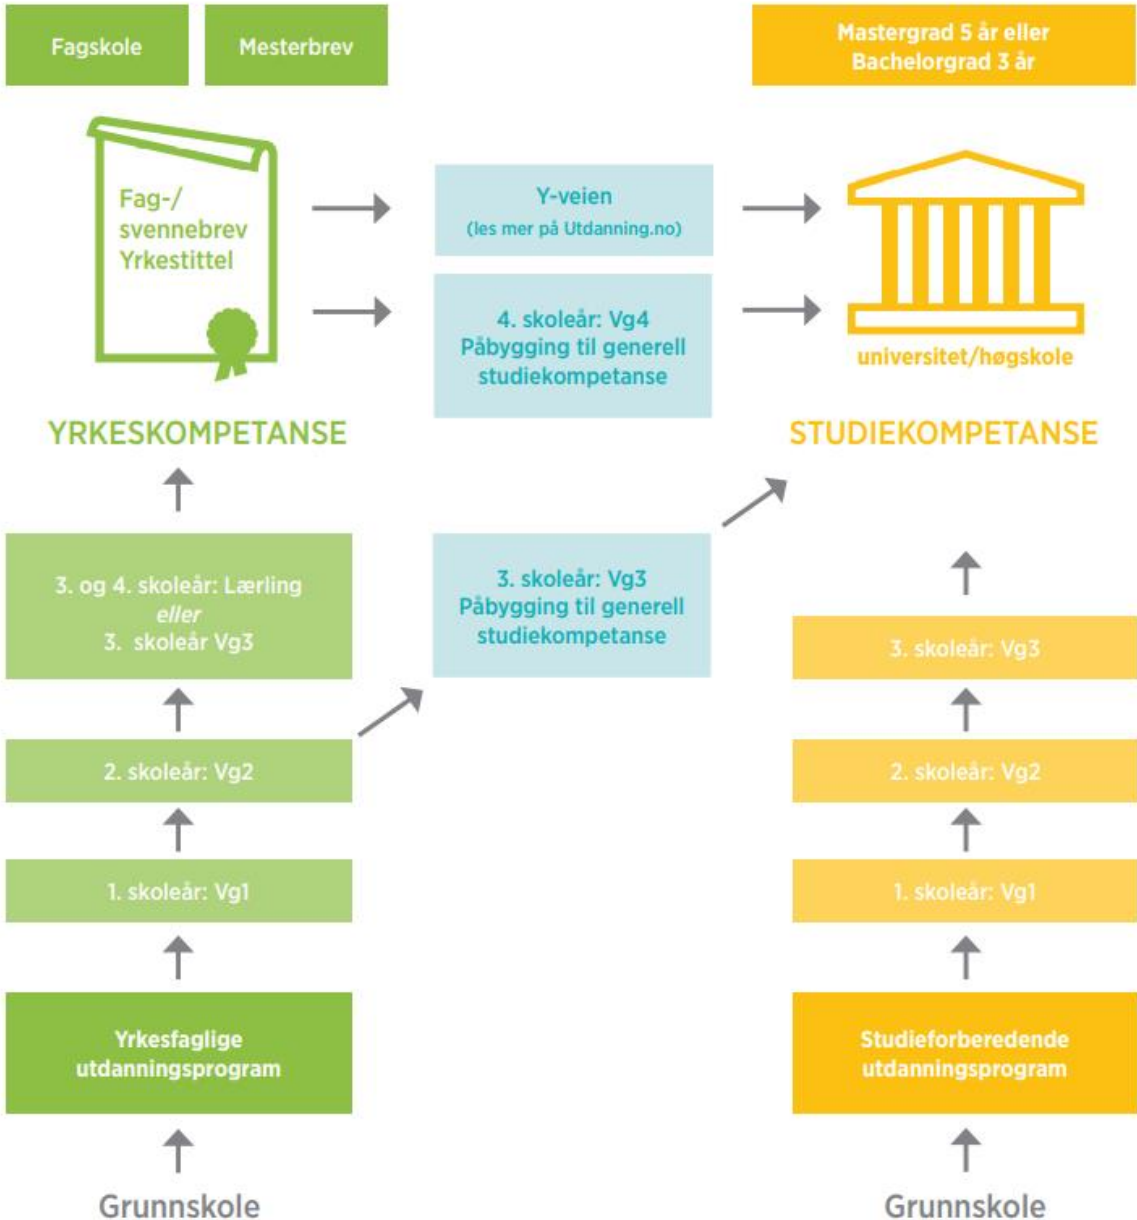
Fagskole

Mesterbrev

Mastergrad 5 år eller Bachelorgrad 3 år

Fag-/ svennebrev Yrkestittel

Y-veien (les mer på Utdanning.no)

4. skoleår: Vg4 Påbygging til generell studiekompetanse

universitet/høgskole

YRKESKOMPETANSE

STUDIEKOMPETANSE

3. og 4. skoleår: Lærling *eller* 3. skoleår Vg3

3. skoleår: Vg3 Påbygging til generell studiekompetanse

3. skoleår: Vg3

2. skoleår: Vg2

2. skoleår: Vg2

1. skoleår: Vg1

1. skoleår: Vg1

Yrkesfaglige utdanningsprogram

Studieforberedende utdanningsprogram

Grunnskole

Grunnskole